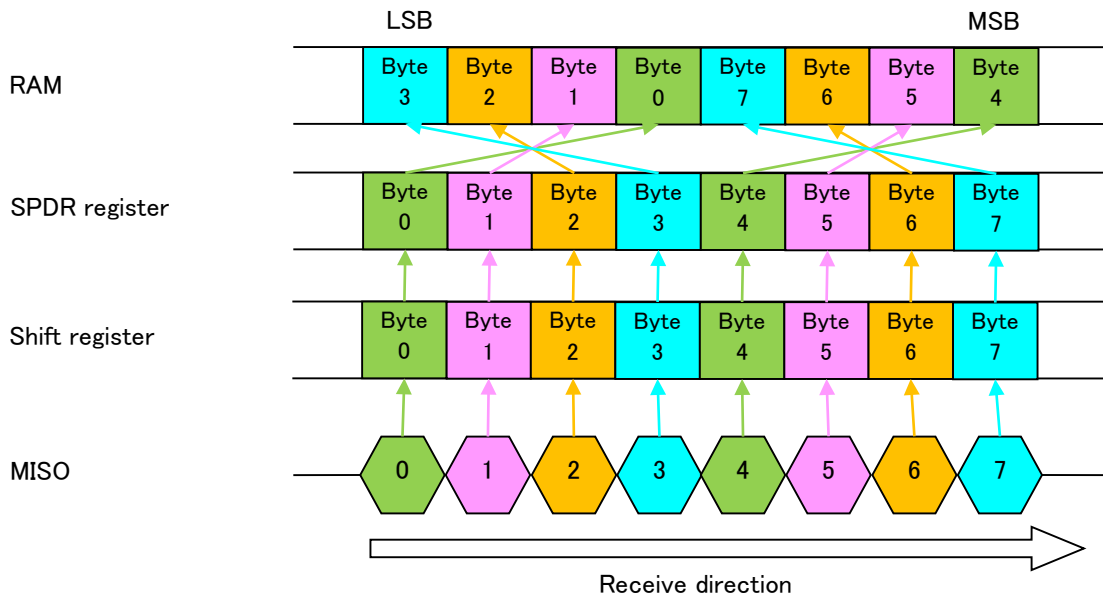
LSB

MSB

RAM

| Byte 3 | Byte 2 | Byte 1 | Byte 0 | Byte 7 | Byte 6 | Byte 5 | Byte 4 |
|---|---|---|---|---|---|---|---|

SPDR register

| Byte 0 | Byte 1 | Byte 2 | Byte 3 | Byte 4 | Byte 5 | Byte 6 | Byte 7 |
|---|---|---|---|---|---|---|---|

Shift register

| Byte 0 | Byte 1 | Byte 2 | Byte 3 | Byte 4 | Byte 5 | Byte 6 | Byte 7 |
|---|---|---|---|---|---|---|---|

MISO

0 1 2 3 4 5 6 7

Receive direction